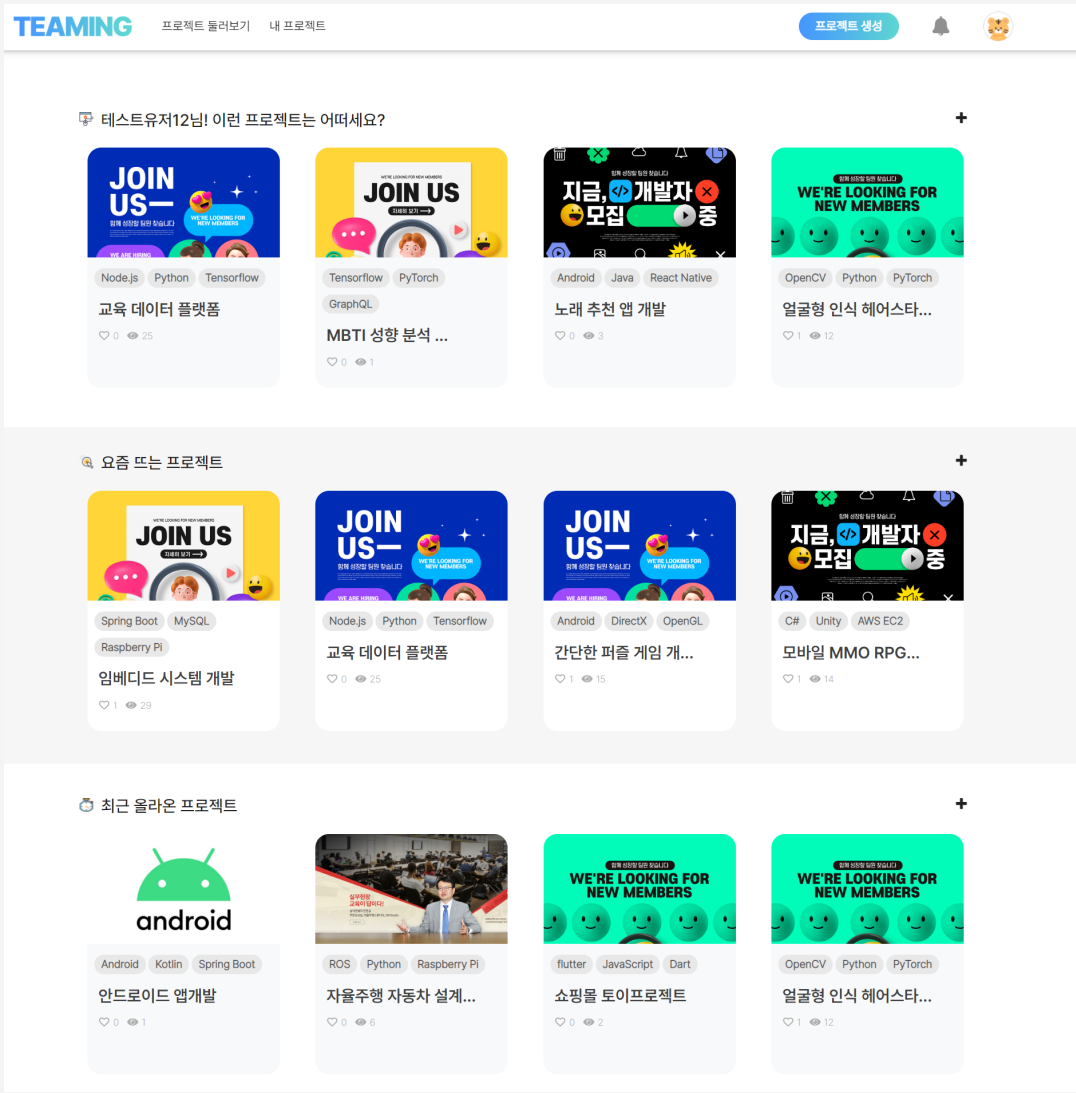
TEAMING 프로젝트 둘러보기 내 프로젝트 프로젝트 생성

테스트유저12님! 이런 프로젝트는 어떠세요? +

JOIN US— 함께 성장할 팀원 찾습니다 WE'RE LOOKING FOR NEW MEMBERS WE ARE HIRING
Node.js Python Tensorflow
교육 데이터 플랫폼
0 25

WE'RE LOOKING FOR NEW MEMBERS JOIN US 자세히 보기
Tensorflow PyTorch GraphQL
MBTI 성향 분석 ...
0 1

함께 성장할 팀원 찾습니다 지금, </> 개발자 모집 중
Android Java React Native
노래 추천 앱 개발
0 3

함께 성장할 팀원 찾습니다 WE'RE LOOKING FOR NEW MEMBERS
OpenCV Python PyTorch
얼굴형 인식 헤어스타...
1 12

요즘 뜨는 프로젝트 +

WE'RE LOOKING FOR NEW MEMBERS JOIN US 자세히 보기
Spring Boot MySQL Raspberry Pi
임베디드 시스템 개발
1 29

JOIN US— 함께 성장할 팀원 찾습니다 WE'RE LOOKING FOR NEW MEMBERS WE ARE HIRING
Node.js Python Tensorflow
교육 데이터 플랫폼
0 25

JOIN US— 함께 성장할 팀원 찾습니다 WE'RE LOOKING FOR NEW MEMBERS WE ARE HIRING
Android DirectX OpenGL
간단한 퍼즐 게임 개...
1 15

지금, </> 개발자 모집 중
C# Unity AWS EC2
모바일 MMO RPG...
1 14

최근 올라온 프로젝트 +

android
Android Kotlin Spring Boot
안드로이드 앱개발
0 1

실무현장 교육이 답이다!
ROS Python Raspberry Pi
자율주행 자동차 설계...
0 6

함께 성장할 팀원 찾습니다 WE'RE LOOKING FOR NEW MEMBERS
flutter JavaScript Dart
쇼핑몰 토이프로젝트
0 2

함께 성장할 팀원 찾습니다 WE'RE LOOKING FOR NEW MEMBERS
OpenCV Python PyTorch
얼굴형 인식 헤어스타...
1 12